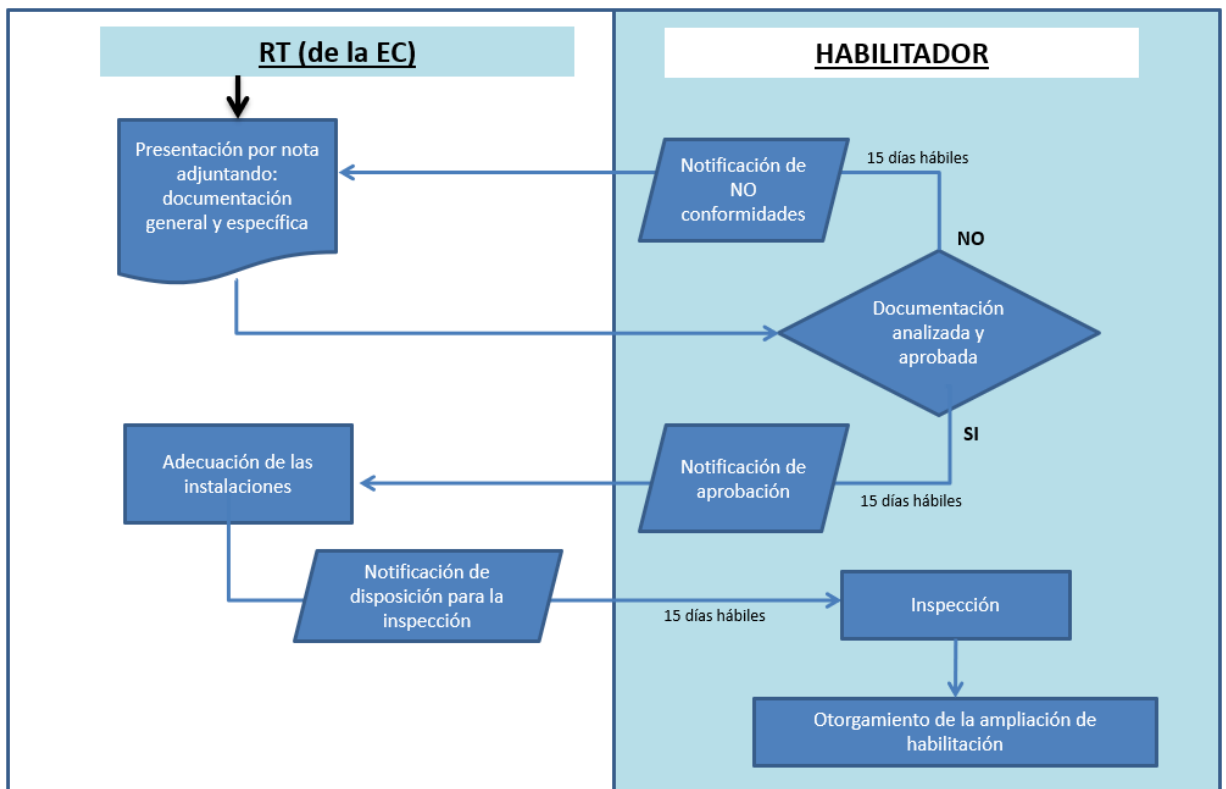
RT (de la EC)

HABILITADOR

Presentación por nota adjuntando: documentación general y específica

Notificación de NO conformidades

15 días hábiles

NO

Documentación analizada y aprobada

SI

Adecuación de las instalaciones

Notificación de aprobación

15 días hábiles

Notificación de disposición para la inspección

15 días hábiles

Inspección

Otorgamiento de la ampliación de habilitación